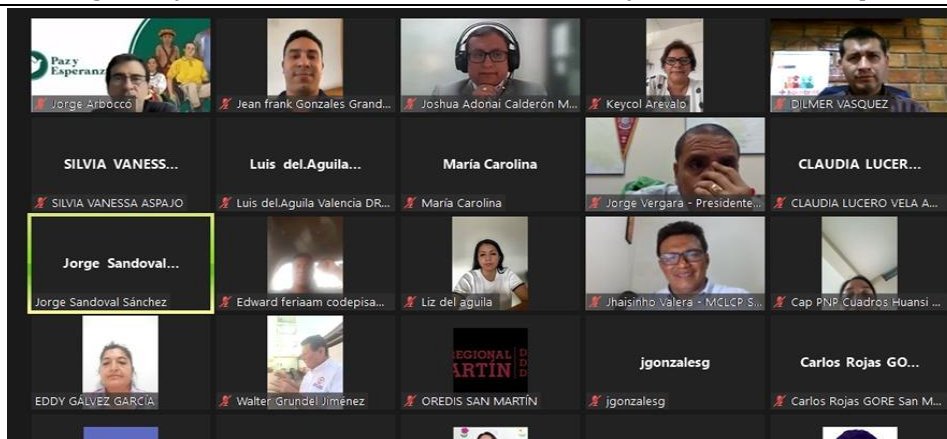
Paz y Esperanza

Jorge Arboccó

Jean frank Gonzales Grand...

Joshua Adonai Calderón M...

Keycol Arevalo

DILMER VASQUEZ

SILVIA VANESS...

SILVIA VANESSA ASPAJO

Luis del.Aguila...

Luis del.Aguila Valencia DR...

María Carolina

María Carolina

Jorge Vergara - Presidente...

CLAUDIA LUCER...

CLAUDIA LUCERO VELA A...

Jorge Sandoval...

Jorge Sandoval Sánchez

Edward feriaam codepisa...

Liz del aguila

Jhaisinho Valera - MCLCP S...

Cap PNP Cuadros Huansi ...

EDDY GÁLVEZ GARCÍA

Walter Grundel Jiménez

REGIONAL ARTÍN

OREDIS SAN MARTÍN

jgonzalesg

jgonzalesg

Carlos Rojas GO...

Carlos Rojas GORE San M...